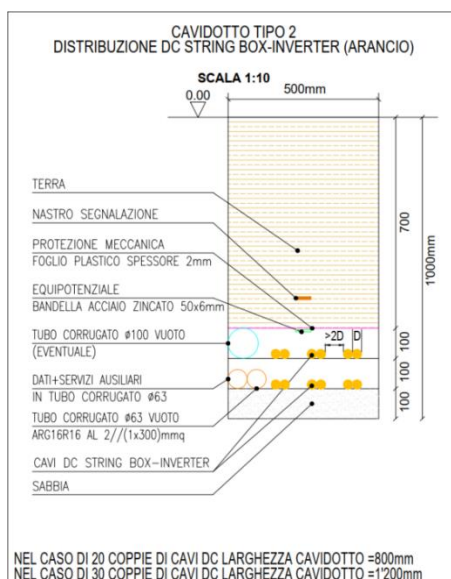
CAVIDOTTO TIPO 2
DISTRIBUZIONE DC STRING BOX-INVERTER (ARANCIO)

SCALA 1:10

0.00

500mm

TERRA

NASTRO SEGNALAZIONE

PROTEZIONE MECCANICA
FOGLIO PLASTICO SPESSORE 2mm

EQUIPOTENZIALE
BANDELLA ACCIAIO ZINCATO 50x6mm

TUBO CORRUGATO ø100 VUOTO
(EVENTUALE)

DATI+SERVIZI AUSILIARI
IN TUBO CORRUGATO ø63

TUBO CORRUGATO ø63 VUOTO
ARG16R16 AL 2//(1x300)mmq

CAVI DC STRING BOX-INVERTER

SABBIA

>2D

D

700

100

100

100

1'000mm

NEL CASO DI 20 COPPIE DI CAVI DC LARGHEZZA CAVIDOTTO =800mm
NEL CASO DI 30 COPPIE DI CAVI DC LARGHEZZA CAVIDOTTO =1'200mm